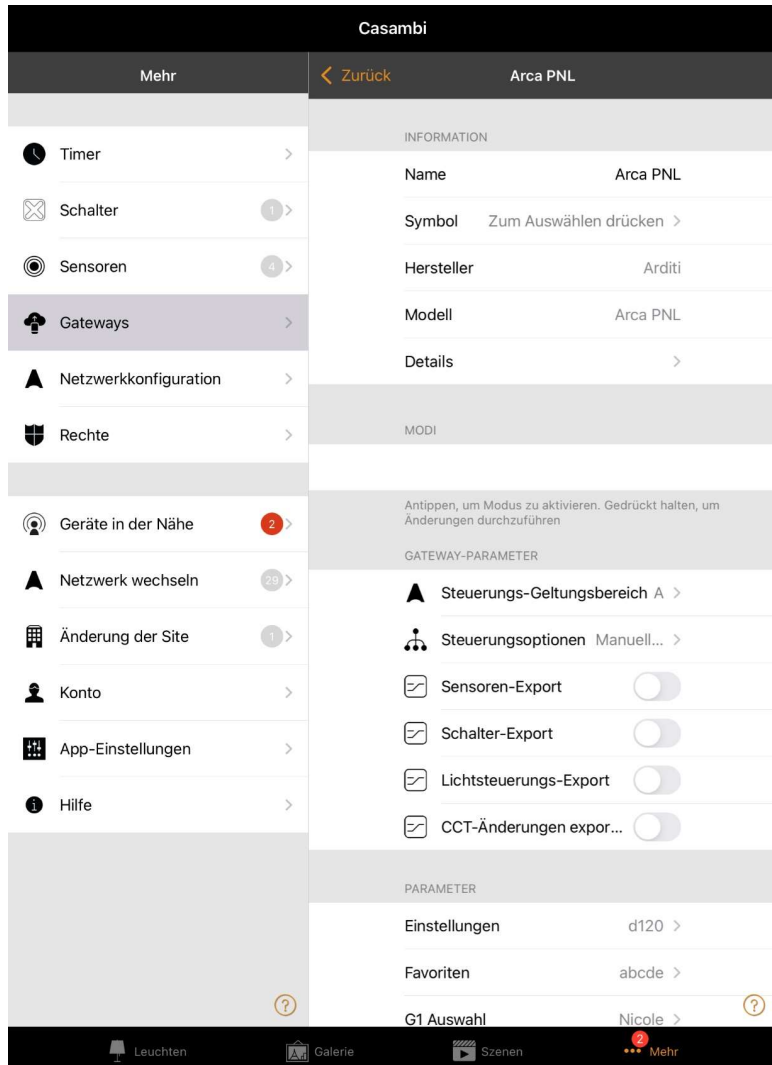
Casambi

Mehr

Timer
Schalter 1
Sensoren 4
Gateways
Netzwerkkonfiguration
Rechte

Geräte in der Nähe 2
Netzwerk wechseln 29
Änderung der Site 1
Konto
App-Einstellungen
Hilfe

?

< Zurück
Arca PNL

INFORMATION
Name Arca PNL
Symbol Zum Auswählen drücken >
Hersteller Arditi
Modell Arca PNL
Details >

MODI

Antippen, um Modus zu aktivieren. Gedrückt halten, um Änderungen durchzuführen

GATEWAY-PARAMETER
Steuerungs-Geltungsbereich A >
Steuerungsoptionen Manuell... >
Sensoren-Export
Schalter-Export
Lichtsteuerungs-Export
CCT-Änderungen expor...

PARAMETER
Einstellungen d120 >
Favoriten abcde >
G1 Auswahl Nicole >

?

Leuchten
Galerie
Szenen
2
Mehr